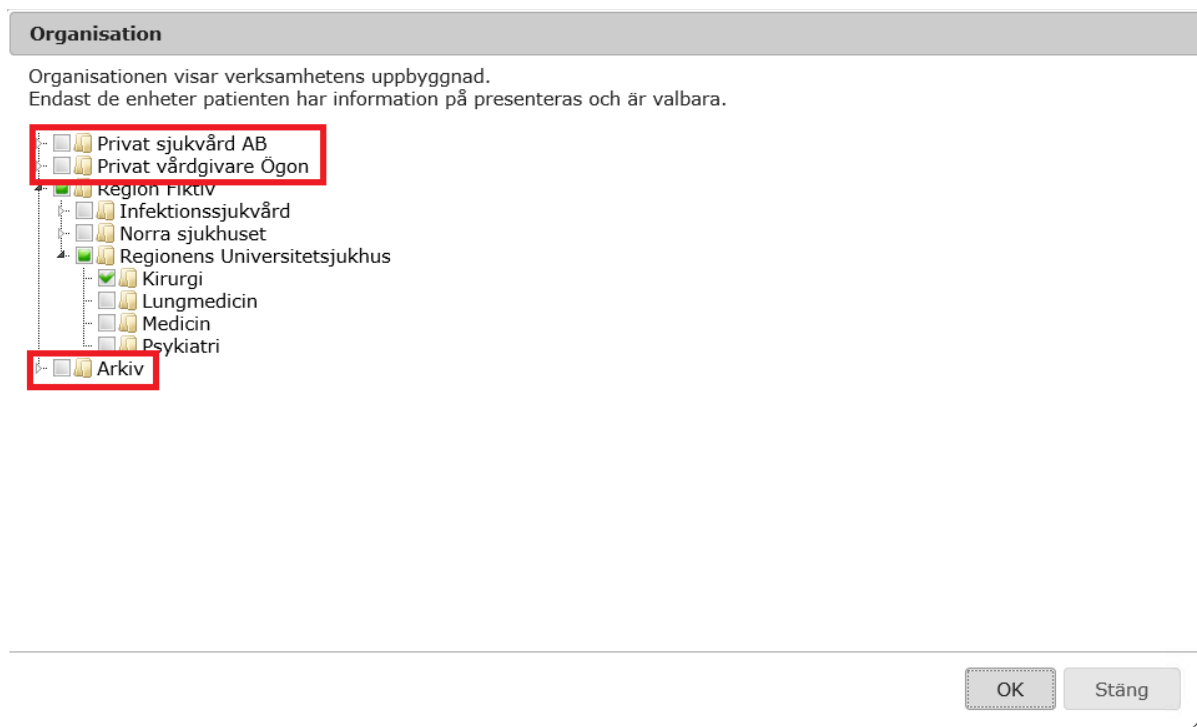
Organisation

Organisationen visar verksamhetens uppbyggnad.
Endast de enheter patienten har information på presenteras och är valbara.

Privat sjukvård AB
Privat vårdgivare Ögon
Region Fiktiv
Infektionssjukvård
Norra sjukhuset
Regionens Universitetsjukhus
Kirurgi
Lungmedicin
Medicin
Psykiatri
Arkiv

OK
Stäng